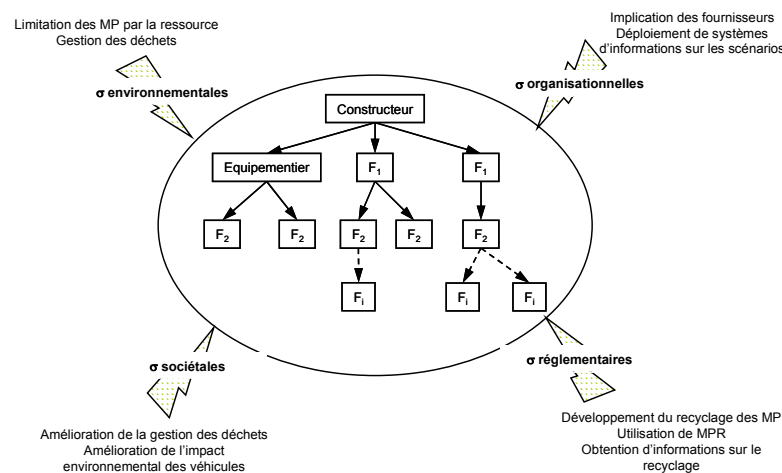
Limitation des MP par la ressource
Gestion des déchets

σ environnementales

Implication des fournisseurs
Déploiement de systèmes d'informations sur les scénarios

σ organisationnelles

Constructeur

Equipementier

$F_1$

$F_1$

$F_2$

$F_2$

$F_2$

$F_2$

$F_2$

$F_i$

$F_i$

$F_i$

σ sociétales

Amélioration de la gestion des déchets
Amélioration de l'impact environnemental des véhicules

σ réglementaires

Développement du recyclage des MP
Utilisation de MPR
Obtention d'informations sur le recyclage